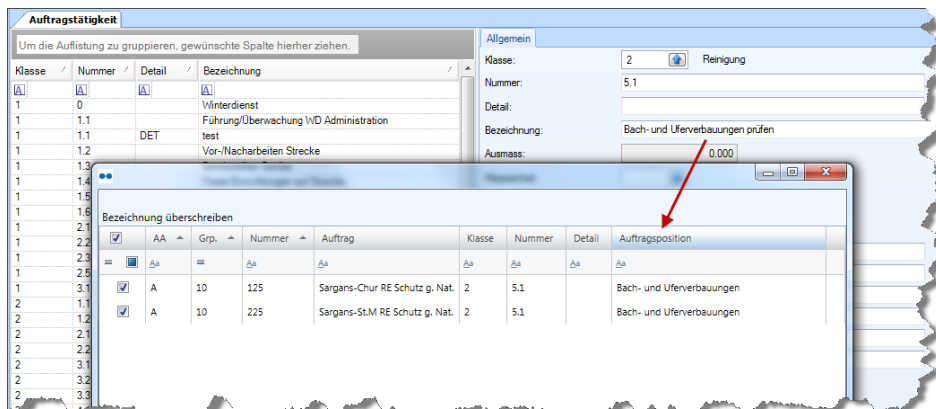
Auftragstätigkeit

Um die Auflistung zu gruppieren, gewünschte Spalte hierher ziehen.

| Klasse | Nummer | Detail | Bezeichnung |
|---|---|---|---|
| A | A | A | A |
| 1 | 0 | | Winterdienst |
| 1 | 1.1 | | Führung/Überwachung WD Administration |
| 1 | 1.1 | DET | test |
| 1 | 1.2 | | Vor-/Nacharbeiten Strecke |
| 1 | 1.3 | | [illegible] |
| 1 | 1.4 | | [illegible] |
| 1 | 1.5 | | |
| 1 | 1.6 | | |
| 1 | 2.1 | | |
| 1 | 2.2 | | |
| 1 | 2.3 | | |
| 1 | 2.5 | | |
| 1 | 3.1 | | |
| 2 | 1.1 | | |
| 2 | 1.2 | | |
| 2 | 2.1 | | |
| 2 | 2.2 | | |
| 2 | 3.1 | | |
| 2 | 3.2 | | |
| 2 | 3.3 | | |

Allgemein

Klasse: 2 Reinigung

Nummer: 5.1

Detail:

Bezeichnung: Bach- und Uferverbauungen prüfen

Ausmass: 0.000

Bezeichnung überschreiben

| | AA | Grp. | Nummer | Auftrag | Klasse | Nummer | Detail | Auftragsposition |
|---|---|---|---|---|---|---|---|---|
| | Aa | = | Aa | Aa | Aa | Aa | Aa | Aa |
| ☑ | A | 10 | 125 | Sargans-Chur RE Schutz g. Nat. | 2 | 5.1 | | Bach- und Uferverbauungen |
| ☑ | A | 10 | 225 | Sargans-St.M RE Schutz g. Nat. | 2 | 5.1 | | Bach- und Uferverbauungen |